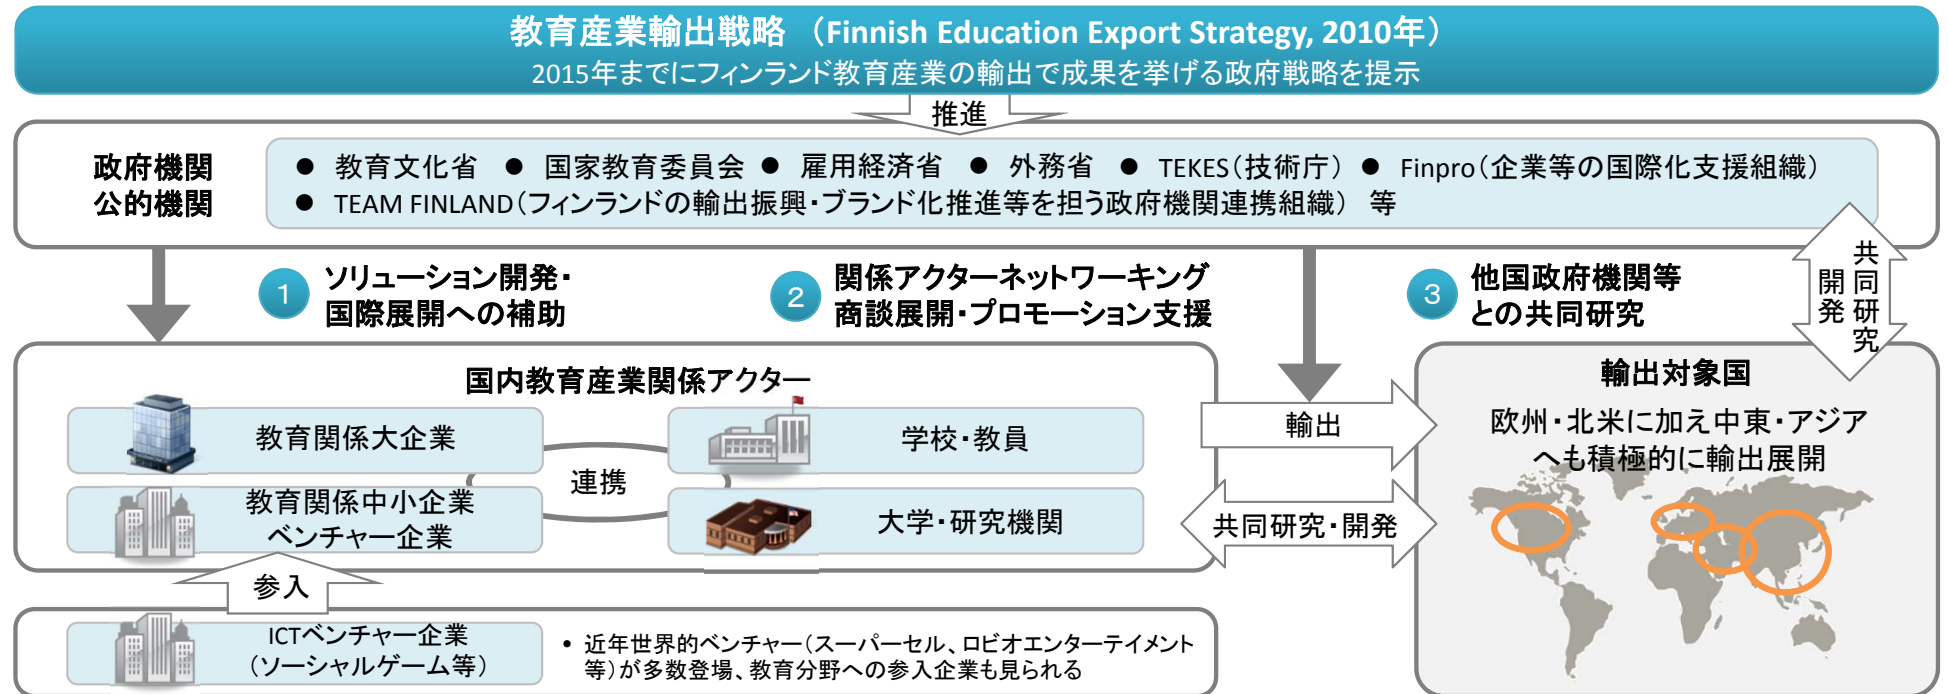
教育産業輸出戦略（Finnish Education Export Strategy, 2010年）
2015年までにフィンランド教育産業の輸出で成果を挙げる政府戦略を提示

推進

政府機関
公的機関

● 教育文化省 ● 国家教育委員会 ● 雇用経済省 ● 外務省 ● TEKES（技術庁） ● Finpro（企業等の国際化支援組織）
● TEAM FINLAND（フィンランドの輸出振興・ブランド化推進等を担う政府機関連携組織） 等

1 ソリューション開発・国際展開への補助

2 関係アクターネットワーキング 商談展開・プロモーション支援

3 他国政府機関等との共同研究

共同研究
開発

国内教育産業関係アクター

教育関係大企業

学校・教員

連携

教育関係中小企業
ベンチャー企業

大学・研究機関

輸出

共同研究・開発

輸出対象国

欧州・北米に加え中東・アジアへも積極的に輸出展開

参入

ICTベンチャー企業
（ソーシャルゲーム等）

• 近年世界的ベンチャー（スーパーセル、ロビオエンターテイメント等）が多数登場、教育分野への参入企業も見られる